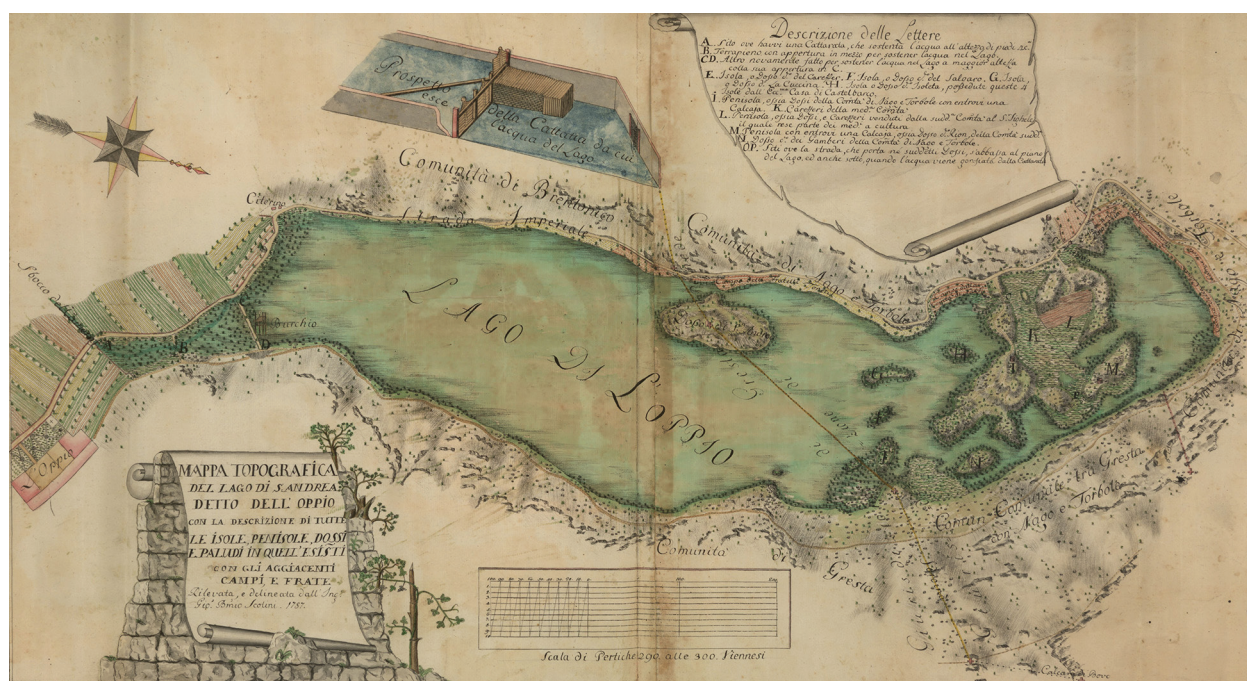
Descrizione delle Lettere

A. Sito ove havvi una Cattaratta, che sostenta l'acqua all'altezza di piedi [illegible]
B. Terrapieno con appertura in mezzo per sostener l'acqua nel Lago.
CD. Altro nuovamente fatto per sostener l'acqua nel Lago a maggior altezza colla sua apertura in C.
E. Isola, o Dosso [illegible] del Carotter. F. Isola, o Dosso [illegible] del Salvaro. G. Isola, o Dosso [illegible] la Cucina. H. Isola, o Dosso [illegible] Isoletta, possedute queste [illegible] Isole dall'Ecc.mo Casa di Castelbarco.
I. Penisola, ossia Dossi della Comta di Arco e Torbole con entrovi una Calcara. K. Careggi della med.a Comta
L. Penisola, ossia Dossi, e Careggi venduti dalla sudd. Comta al S. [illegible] il quale rese molte dei med. a cultura.
M. Penisola con entrovi una Calcara, ossia Dosso di Leon, della Comta sudd.
N. Dosso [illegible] dei Zamberi della Comta di Arco e Torbole.
OP. Sito ove la strada, che porta ne suddetti Dossi, s'abbassa al piano del Lago, ed anche sotto, quando l'acqua viene sostenuta dalla Cattaratta

Prospetto della Cattaratta da cui esce l'acqua del Lago.

Comunità di Brentonico

Strada Imperiale

Comunità di Lago e Torbole

Torbole

Sbocco

Cologna

Burchio

B

D

LAGO DI LOPPIO

Dosso di Sant'Andrea

I

K

L

M

H

G

F

N

E

Oppio

Comunità di Gresta

Gran Confine tra Gresta e Comunità di Lago e Torbole

Calcara Bove

MAPPA TOPOGRAFICA DEL LAGO DI S. ANDREA DETTO DELL'OPPIO CON LA DESCRIZIONE DI TUTTE LE ISOLE, PENISOLE, DOSSI E PALUDI IN QUELL'ESISTI CON GLI AGGIACENTI CAMPI E FRATE
Rilevata, e delineata dall'Ing. Gio. Bmeo Scolini. 1757.

Scala di Pertiche 200 alle 300 Viennesi